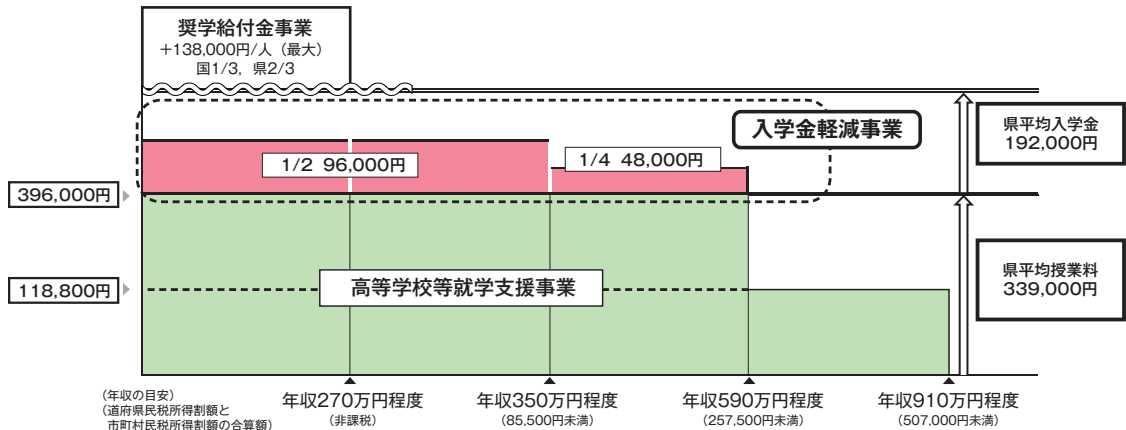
奨学給付金事業
+138,000円/人（最大）
国1/3，県2/3

入学金軽減事業

1/2 96,000円

1/4 48,000円

県平均入学金
192,000円

396,000円

118,800円

高等学校等就学支援事業

県平均授業料
339,000円

（年収の目安）
（道府県民税所得割額と市町村民税所得割額の合算額）

年収270万円程度
（非課税）

年収350万円程度
（85,500円未満）

年収590万円程度
（257,500円未満）

年収910万円程度
（507,000円未満）